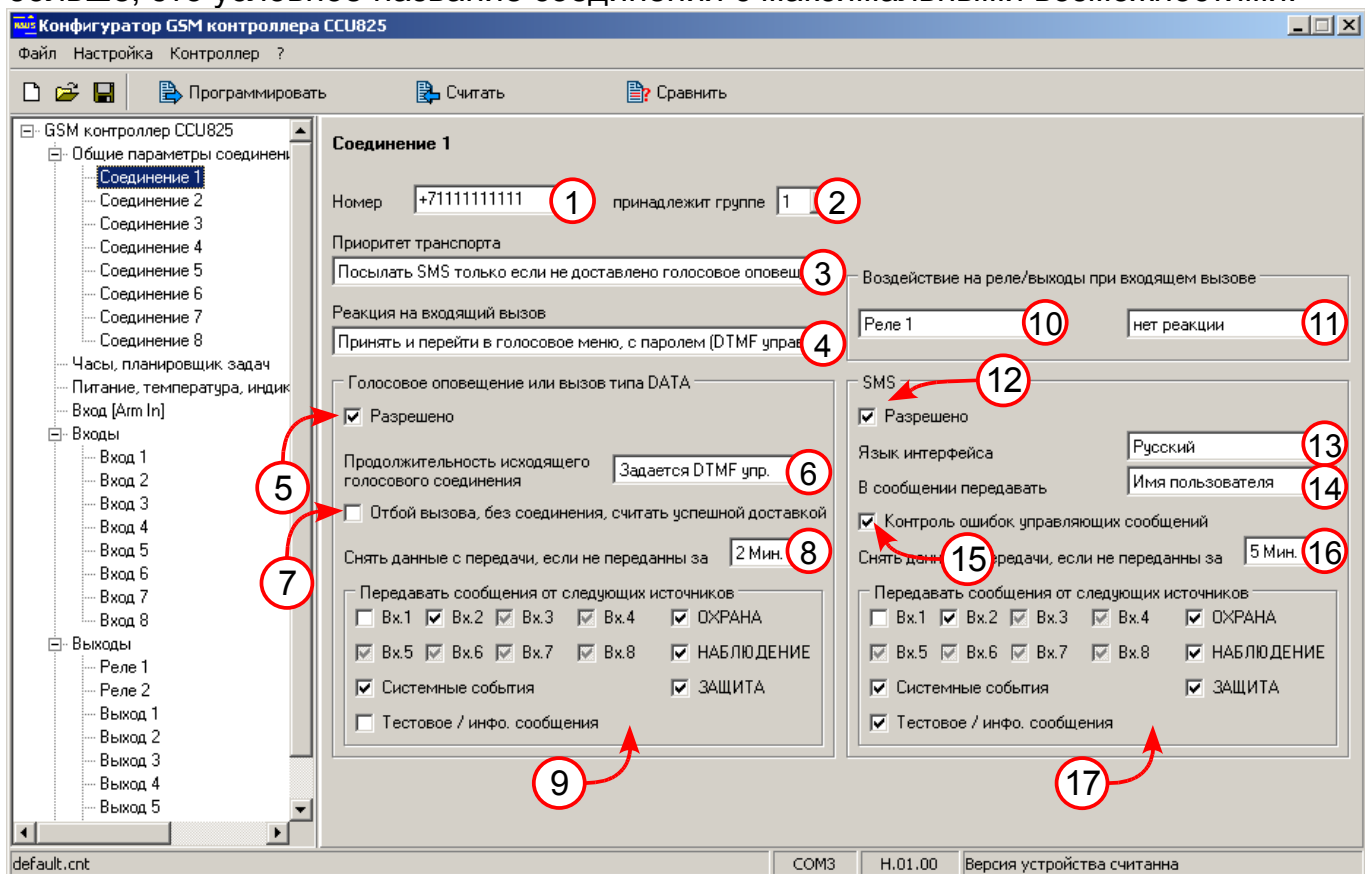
Конфигуратор GSM контроллера CCU825

Файл Настройка Контроллер ?

Программировать Считать Сравнить

GSM контроллер CCU825
Общие параметры соединени
Соединение 1
Соединение 2
Соединение 3
Соединение 4
Соединение 5
Соединение 6
Соединение 7
Соединение 8
Часы, планировщик задач
Питание, температура, индик
Вход [Arm In]
Входы
Вход 1
Вход 2
Вход 3
Вход 4
Вход 5
Вход 6
Вход 7
Вход 8
Выходы
Реле 1
Реле 2
Выход 1
Выход 2
Выход 3
Выход 4
Выход 5

Соединение 1

Номер +71111111111 1 принадлежит группе 1 2

Приоритет транспорта
Посылать SMS только если не доставлено голосовое оповещ 3

Реакция на входящий вызов
Принять и перейти в голосовое меню, с паролем (DTMF управ 4

Воздействие на реле/выходы при входящем вызове
Реле 1 10 нет реакции 11

Голосовое оповещение или вызов типа DATA
Разрешено
5
Продолжительность исходящего голосового соединения Задается DTMF упр. 6
Отбой вызова, без соединения, считать успешной доставкой
7
Снять данные с передачи, если не переданны за 2 Мин. 8
Передавать сообщения от следующих источников
Вх.1 Вх.2 Вх.3 Вх.4 ОХРАНА
Вх.5 Вх.6 Вх.7 Вх.8 НАБЛЮДЕНИЕ
Системные события ЗАЩИТА
Тестовое / инфо. сообщения
9

SMS 12
Разрешено
Язык интерфейса Русский 13
В сообщении передавать Имя пользователя 14
Контроль ошибок управляющих сообщений
Снять данн 15 ередачи, если не переданны за 5 Мин. 16
Передавать сообщения от следующих источников
Вх.1 Вх.2 Вх.3 Вх.4 ОХРАНА
Вх.5 Вх.6 Вх.7 Вх.8 НАБЛЮДЕНИЕ
Системные события ЗАЩИТА
Тестовое / инфо. сообщения
17

default.cnt COM3 H.01.00 Версия устройства считанна